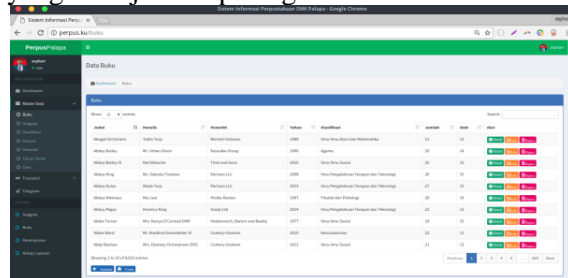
Sistem Informasi Perpustakaan SMK Palapa - Google Chrome

Sistem Informasi Perpu ×

perpus.ku/buku

PerpusPalapa

Data Buku

Dashboard / Buku

Buku

Show 10 entries

Search:

| Judul | Penulis | Penerbit | Tahun | Klasifikasi | Jumlah | Sisa | Aksi |
|---|---|---|---|---|---|---|---|
| Abagail Kshlerin | Tobin Tosa | Beecher Graham | 2008 | Ilmu-Ilmu Alam dan Matematika | 21 | 21 | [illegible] |
| Abbey Bailey | Mr. Urban Olson | Nausatas Group | 1990 | Agama | 20 | 20 | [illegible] |
| Abbey Bailey II | Nel Mikulec | Thiel and Sons | 2001 | Ilmu-Ilmu Sosial | 20 | 20 | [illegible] |
| Abbey King | Ms. Ophelia Tromme | Parisian LLC | 2008 | Ilmu Pengetahuan Terapan dan Teknologi | 20 | 20 | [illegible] |
| Abbey Kuhn | Blaze Gray | Parisian LLC | 2011 | Ilmu Pengetahuan Terapan dan Teknologi | 27 | 27 | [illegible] |
| Abbey Nikolaus | Ms. Lexi | Hickle-Becker | 1997 | Filsafat dan Psikologi | 20 | 20 | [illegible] |
| Abbey Pagac | America King | Grady Ltd | 2014 | Ilmu Pengetahuan Terapan dan Teknologi | 28 | 28 | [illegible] |
| Abbey Turner | Mrs. Ronya O'Connell DVM | Vandervort, Barton and Beatty | 1977 | Ilmu-Ilmu Sosial | 20 | 20 | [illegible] |
| Abbie Marie | Mr. Bradford Greenfelder III | Corkery-Graham | 2003 | Kesusastraan | 23 | 23 | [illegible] |
| Abby Beahan | Mrs. Destany Christiansen DDS | Corkery-Graham | 2012 | Ilmu-Ilmu Sosial | 21 | 21 | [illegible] |

Showing 1 to 10 of 4,022 entries

Previous 1 2 3 4 5 ... 304 Next

Tambah